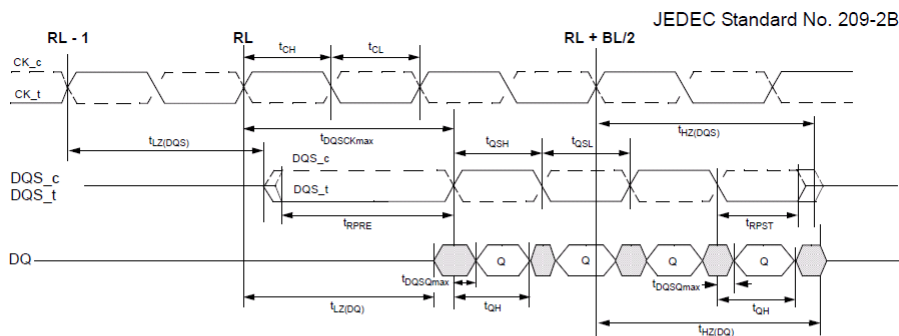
JEDEC Standard No. 209-2B

RL - 1

RL

RL + BL/2

$t_{CH}$

$t_{CL}$

CK_c

CK_t

$t_{HZ(DQS)}$

$t_{LZ(DQS)}$

$t_{DQSCKmax}$

$t_{QSH}$

$t_{QSL}$

DQS_c

DQS_t

DQS_c

DQS_t

$t_{RPRE}$

$t_{RPST}$

DQ

Q

Q

Q

Q

$t_{DQSQmax}$

$t_{DQSQmax}$

$t_{LZ(DQ)}$

$t_{QH}$

$t_{QH}$

$t_{HZ(DQ)}$